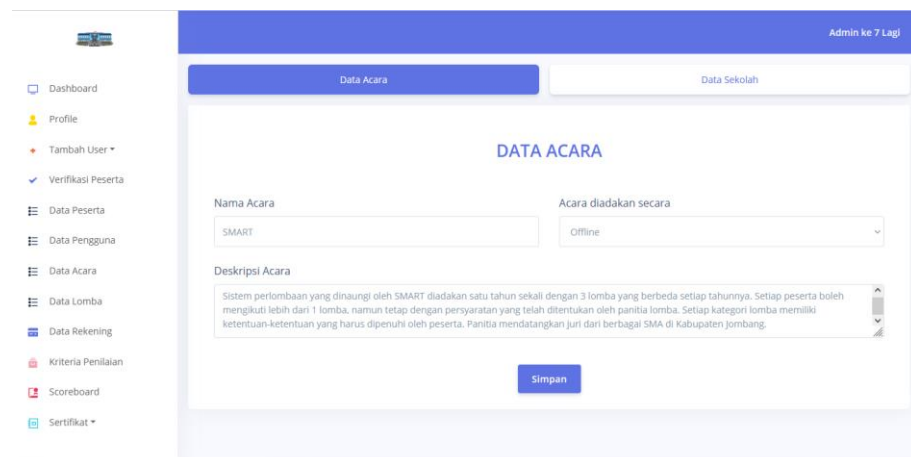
Admin ke 7 Lagi

Dashboard
Profile
Tambah User ▾
Verifikasi Peserta
Data Peserta
Data Pengguna
Data Acara
Data Lomba
Data Rekening
Kriteria Penilaian
Scoreboard
Sertifikat ▾

Data Acara
Data Sekolah

DATA ACARA

Nama Acara
SMART

Acara diadakan secara
Offline

Deskripsi Acara
Sistem perlombaan yang dinaungi oleh SMART diadakan satu tahun sekali dengan 3 lomba yang berbeda setiap tahunnya. Setiap peserta boleh mengikuti lebih dari 1 lomba, namun tetap dengan persyaratan yang telah ditentukan oleh panitia lomba. Setiap kategori lomba memiliki ketentuan-ketentuan yang harus dipenuhi oleh peserta. Panitia mendatangkan juri dari berbagai SMA di Kabupaten Jombang.

Simpan